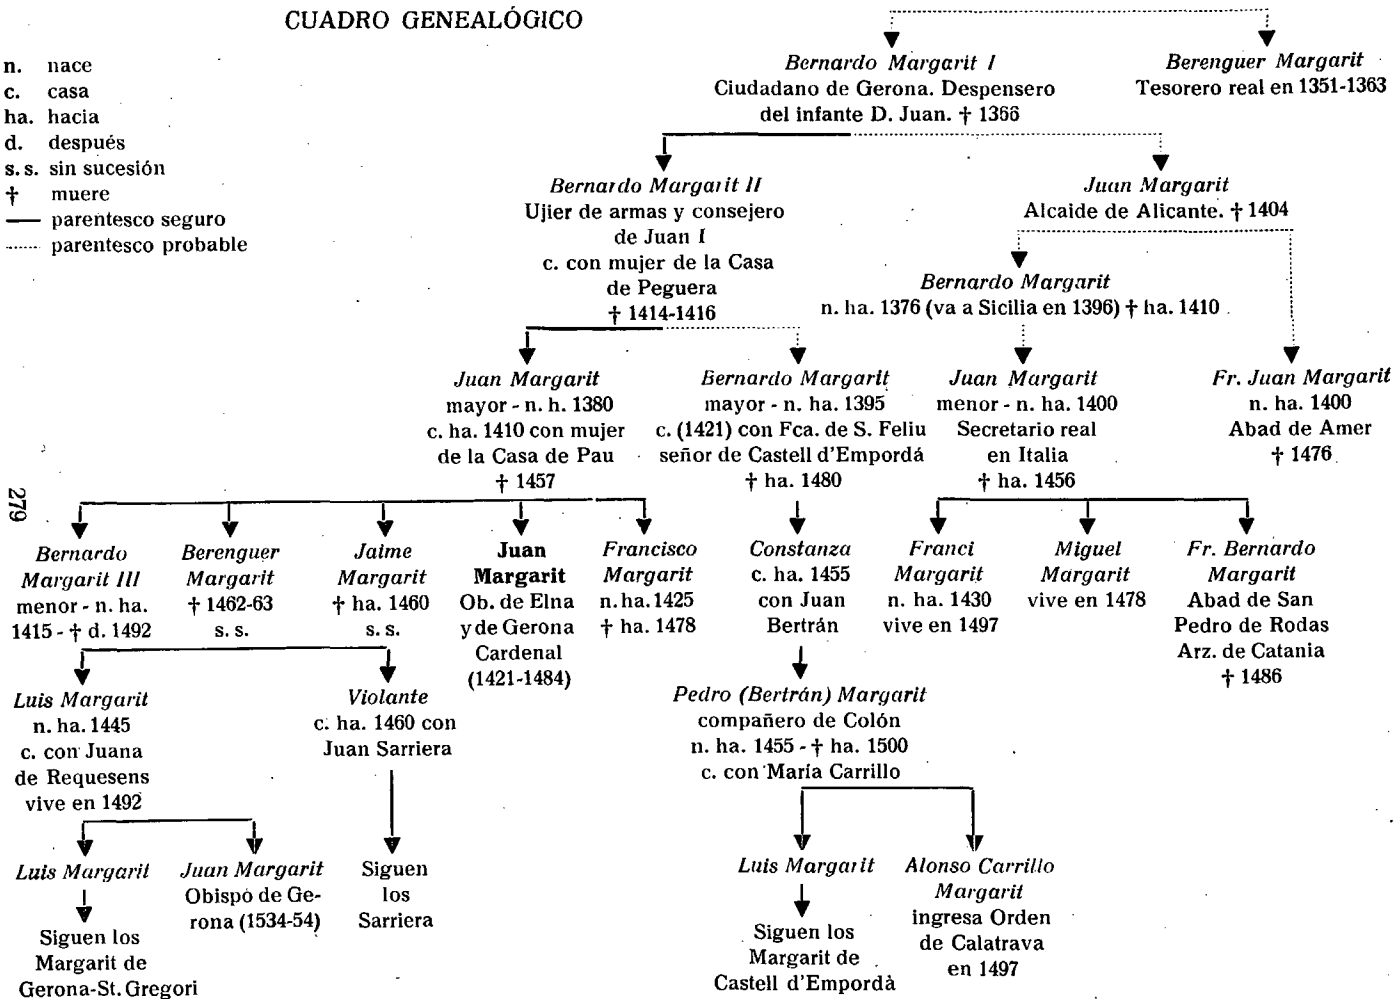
CUADRO GENEALÓGICO

n. nace
c. casa
ha. hacia
d. después
s. s. sin sucesión
† muere
— parentesco seguro
...... parentesco probable

Bernardo Margarit I
Ciudadano de Gerona. Despensero del infante D. Juan. † 1366

Berenguer Margarit
Tesorero real en 1351-1363

Bernardo Margarit II
Ujier de armas y consejero de Juan I
c. con mujer de la Casa de Peguera
† 1414-1416

Juan Margarit
Alcaide de Alicante. † 1404

Bernardo Margarit
n. ha. 1376 (va a Sicilia en 1396) † ha. 1410

Juan Margarit
mayor - n. h. 1380
c. ha. 1410 con mujer de la Casa de Pau
† 1457

Bernardo Margarit
mayor - n. ha. 1395
c. (1421) con Fca. de S. Feliu
señor de Castell d'Empordá
† ha. 1480

Juan Margarit
menor - n. ha. 1400
Secretario real en Italia
† ha. 1456

Fr. Juan Margarit
n. ha. 1400
Abad de Amer
† 1476

279

Bernardo Margarit III
menor - n. ha. 1415 - † d. 1492

Berenguer Margarit
† 1462-63
s. s.

Jaime Margarit
† ha. 1460
s. s.

Juan Margarit
Ob. de Elna y de Gerona
Cardenal
(1421-1484)

Francisco Margarit
n. ha. 1425
† ha. 1478

Constanza
c. ha. 1455 con Juan Bertrán

Franci Margarit
n. ha. 1430
vive en 1497

Miguel Margarit
vive en 1478

Fr. Bernardo Margarit
Abad de San Pedro de Rodas
Arz. de Catania
† 1486

Luis Margarit
n. ha. 1445
c. con Juana de Requesens
vive en 1492

Violante
c. ha. 1460 con Juan Sarriera

Pedro (Bertrán) Margarit
compañero de Colón
n. ha. 1455 - † ha. 1500
c. con María Carrillo

Luis Margarit

Siguen los Margarit de Gerona-St. Gregori

Juan Margarit
Obispo de Gerona (1534-54)

Siguen los Sarriera

Luis Margarit

Siguen los Margarit de Castell d'Empordà

Alonso Carrillo Margarit
ingresa Orden de Calatrava en 1497